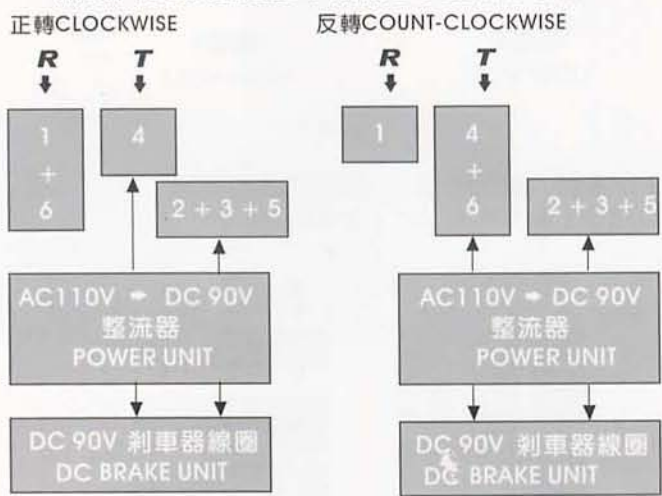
正轉CLOCKWISE

R

T

1 + 6

4

2 + 3 + 5

AC110V ➡ DC 90V
整流器
POWER UNIT

DC 90V 剎車器線圈
DC BRAKE UNIT

反轉COUNT-CLOCKWISE

R

T

1

4 + 6

2 + 3 + 5

AC110V ➡ DC 90V
整流器
POWER UNIT

DC 90V 剎車器線圈
DC BRAKE UNIT